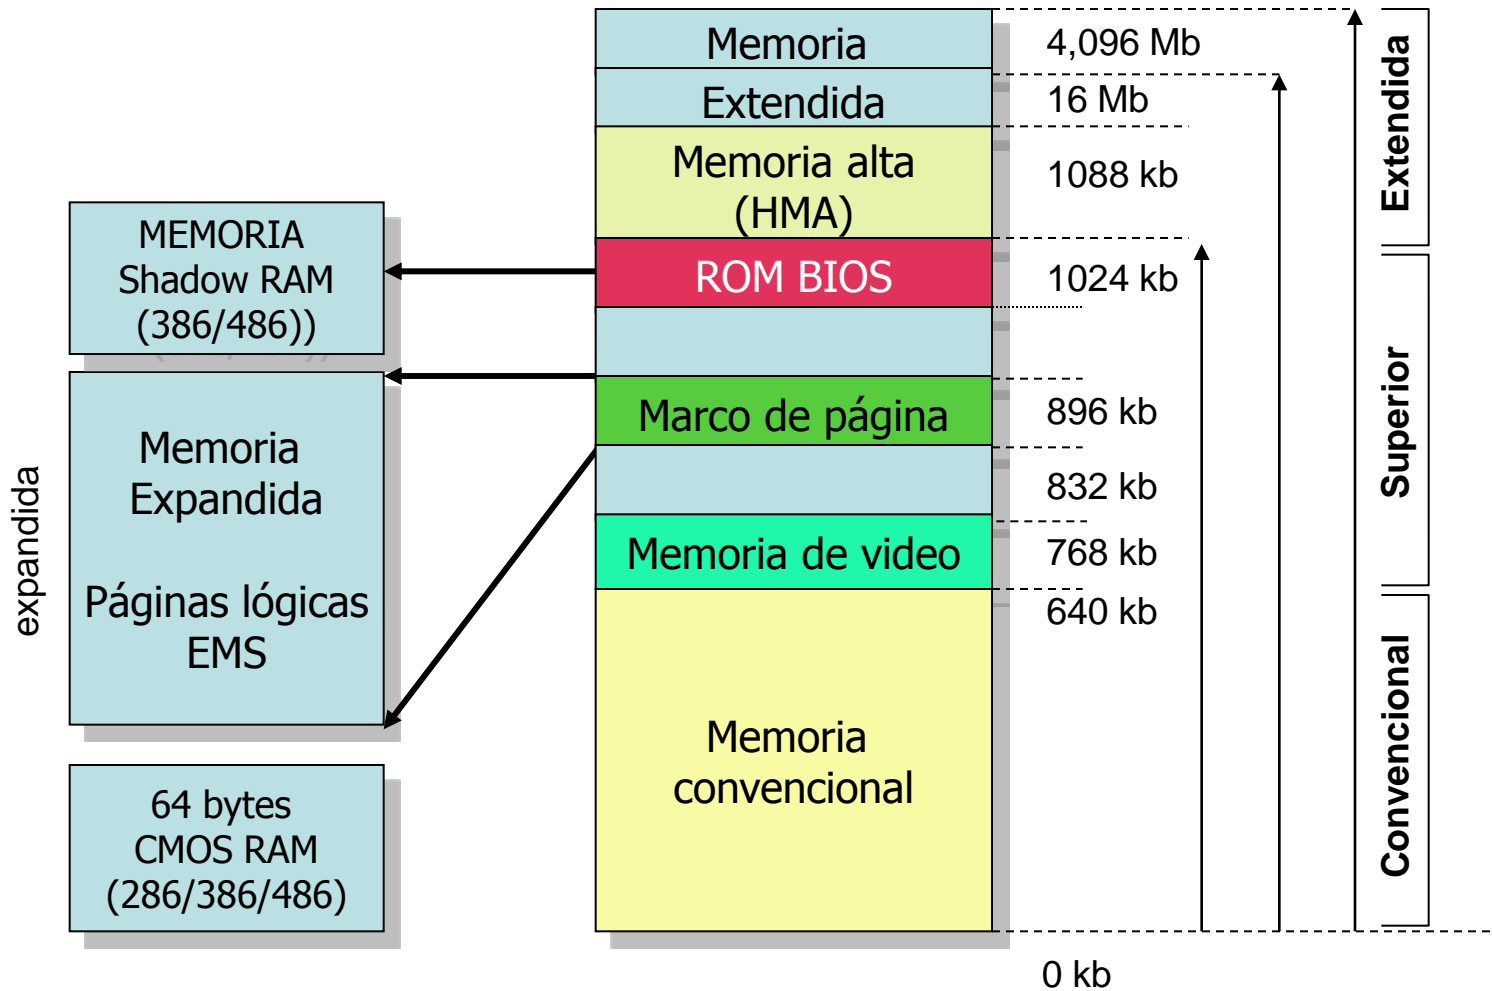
MEMORIA
Shadow RAM
(386/486))

Memoria
Expandida

Páginas lógicas
EMS

expandida

64 bytes
CMOS RAM
(286/386/486)

Memoria
Extendida

Memoria alta
(HMA)

ROM BIOS

Marco de página

Memoria de video

Memoria
convencional

4,096 Mb
16 Mb
1088 kb
1024 kb
896 kb
832 kb
768 kb
640 kb
0 kb

Extendida
Superior
Convencional